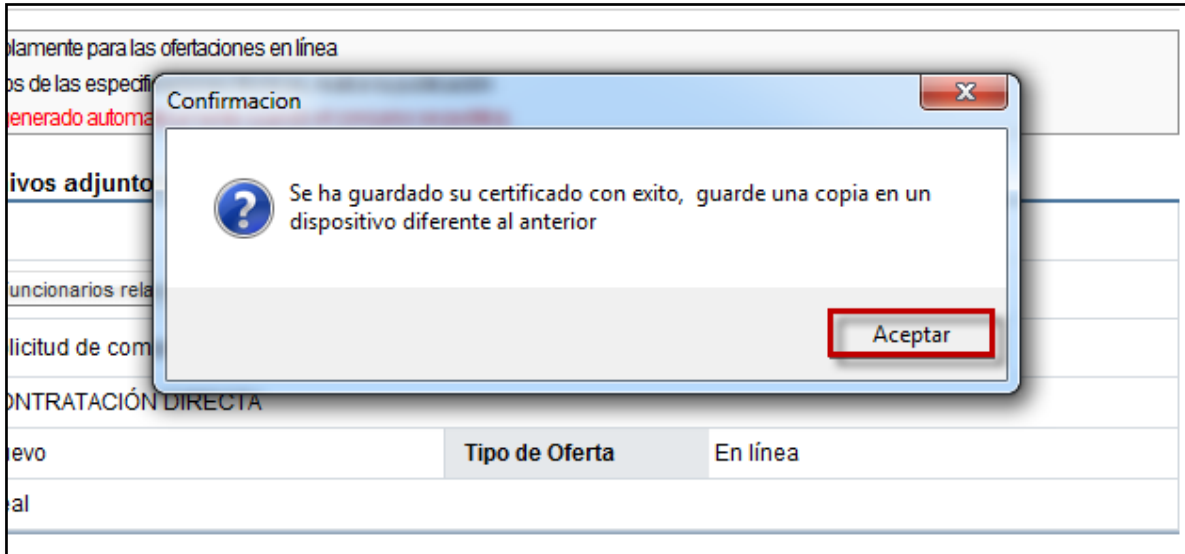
olamente para las ofertaciones en línea
os de las especif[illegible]
enerado automa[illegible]

ivos adjunto

uncionarios rela

licitud de com

NTRATACIÓN DIRECTA

evo | Tipo de Oferta | En línea

al

Confirmacion

Se ha guardado su certificado con exito, guarde una copia en un dispositivo diferente al anterior

Aceptar